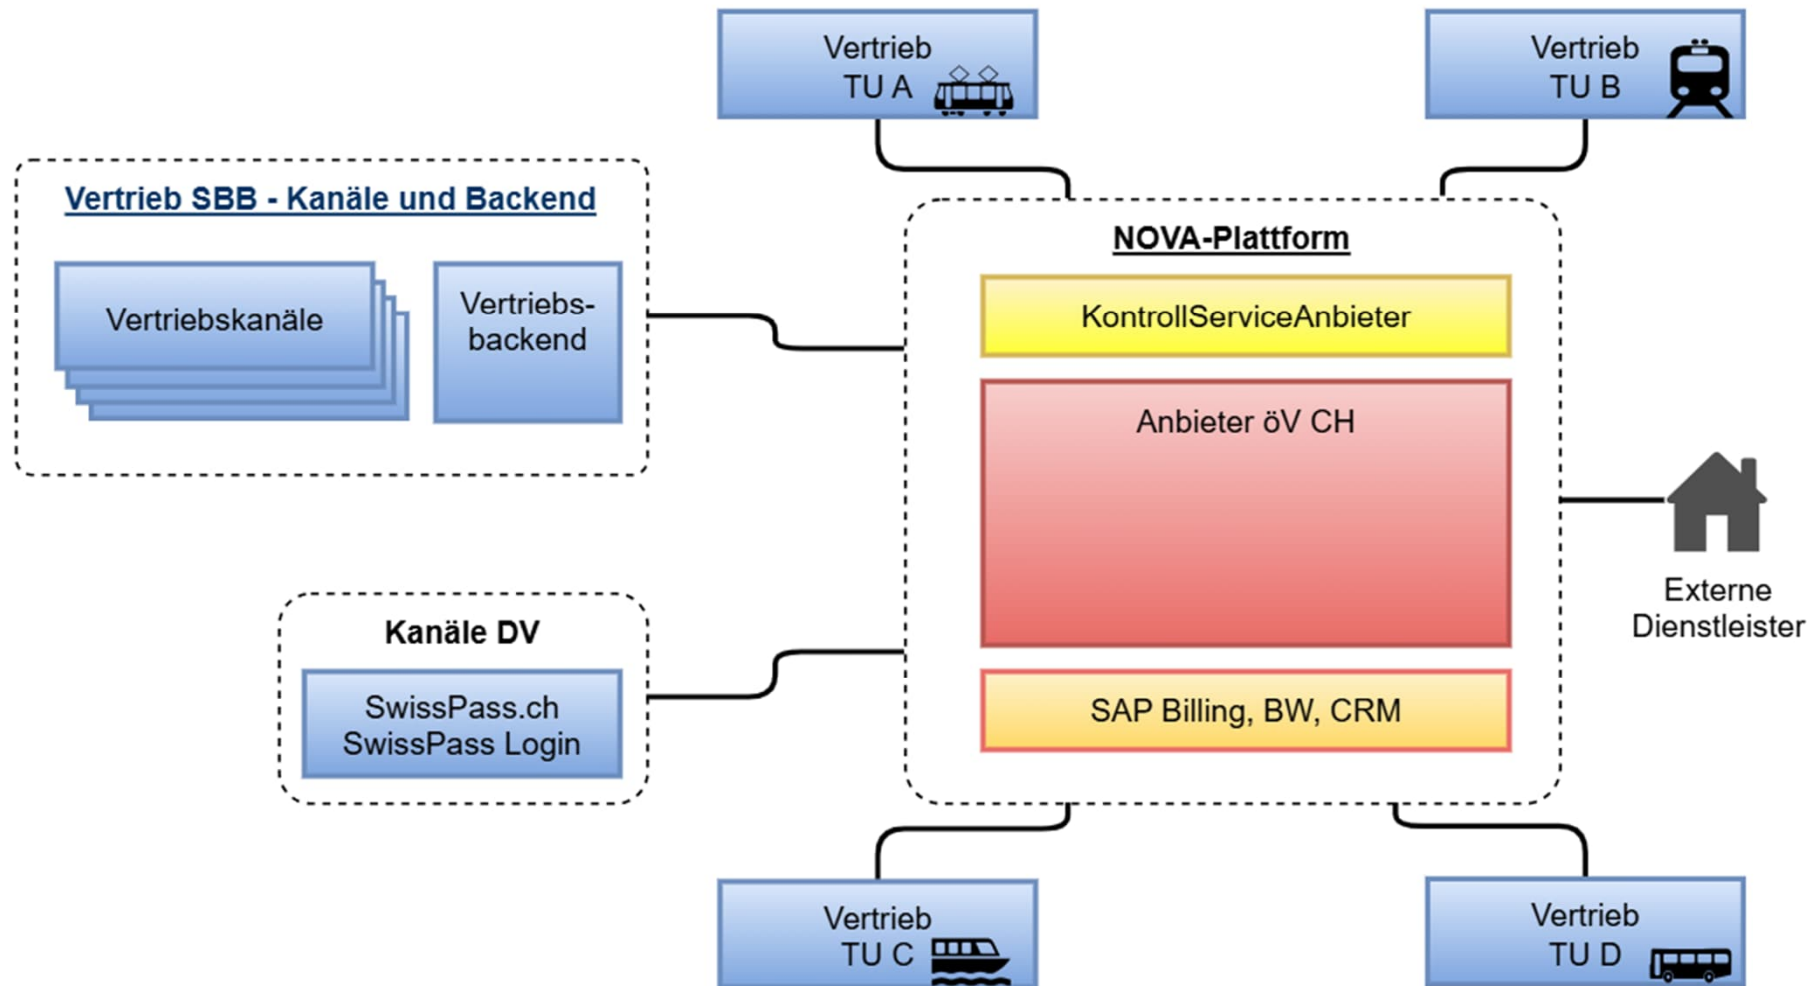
Vertrieb TU A

Vertrieb TU B

Vertrieb SBB - Kanäle und Backend

Vertriebskanäle

Vertriebsbackend

NOVA-Plattform

KontrollServiceAnbieter

Anbieter öV CH

SAP Billing, BW, CRM

Externe Dienstleister

Kanäle DV

SwissPass.ch
SwissPass Login

Vertrieb TU C

Vertrieb TU D